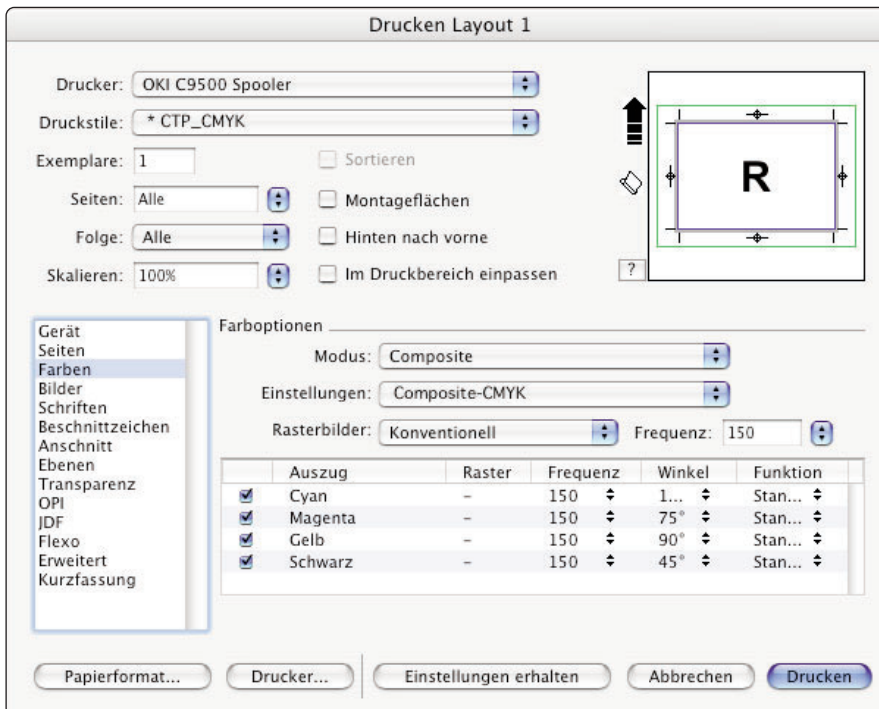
Drucken Layout 1

Drucker: OKI C9500 Spooler

Druckstile: * CTP_CMYK

Exemplare: 1

Sortieren

Seiten: Alle

Montageflächen

Folge: Alle

Hinten nach vorne

Skalieren: 100%

Im Druckbereich einpassen

R

?

Gerät
Seiten
Farben
Bilder
Schriften
Beschnittzeichen
Anschnitt
Ebenen
Transparenz
OPI
JDF
Flexo
Erweitert
Kurzfassung

Farboptionen

Modus: Composite

Einstellungen: Composite-CMYK

Rasterbilder: Konventionell

Frequenz: 150

| | Auszug | Raster | Frequenz | Winkel | Funktion |
|---|---|---|---|---|---|
| ☑ | Cyan | – | 150 | 1... | Stan... |
| ☑ | Magenta | – | 150 | 75° | Stan... |
| ☑ | Gelb | – | 150 | 90° | Stan... |
| ☑ | Schwarz | – | 150 | 45° | Stan... |

Papierformat...

Drucker...

Einstellungen erhalten

Abbrechen

Drucken